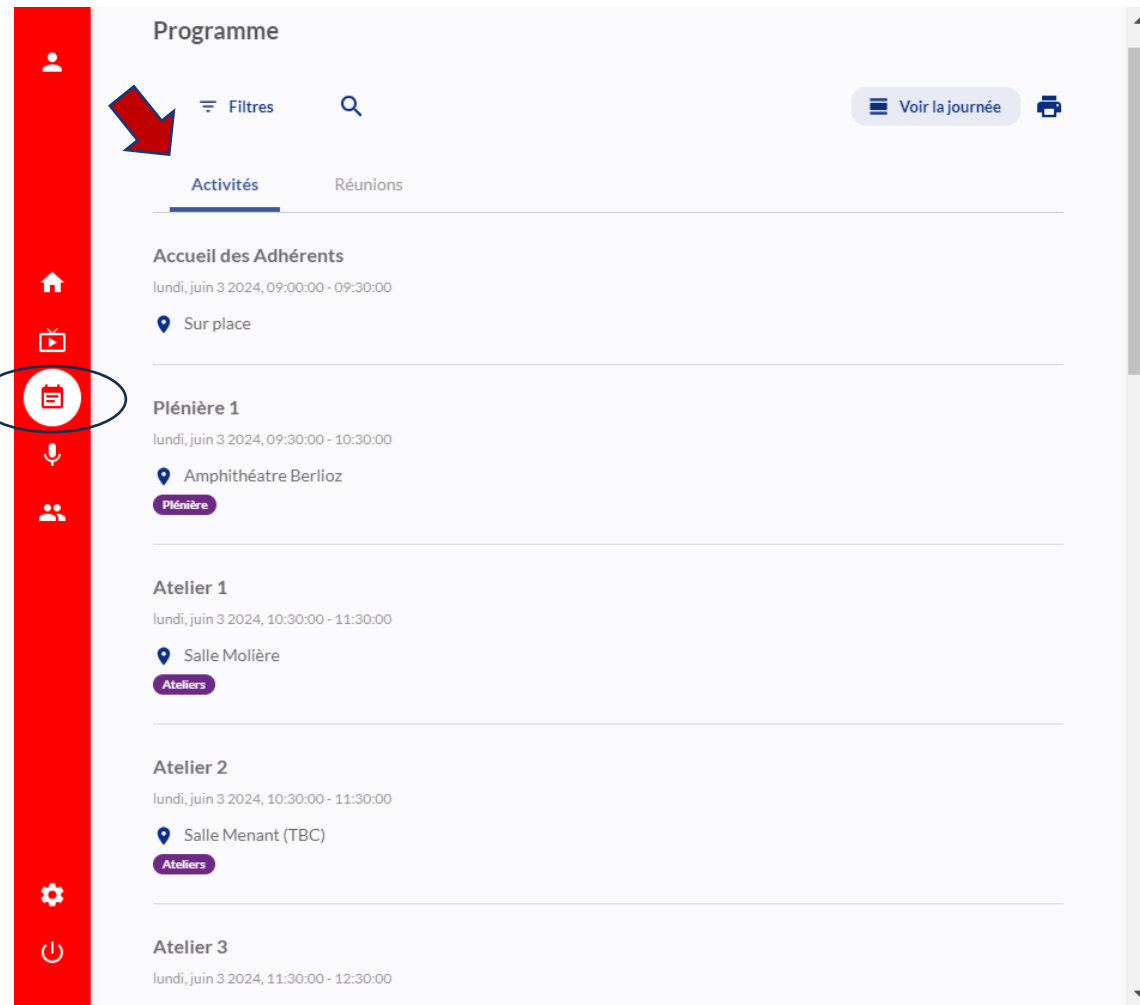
Programme

Filtres

Voir la journée

Activités

Réunions

Accueil des Adhérents

lundi, juin 3 2024, 09:00:00 - 09:30:00

Sur place

Plénière 1

lundi, juin 3 2024, 09:30:00 - 10:30:00

Amphithéatre Berlioz

Plénière

Atelier 1

lundi, juin 3 2024, 10:30:00 - 11:30:00

Salle Molière

Ateliers

Atelier 2

lundi, juin 3 2024, 10:30:00 - 11:30:00

Salle Menant (TBC)

Ateliers

Atelier 3

lundi, juin 3 2024, 11:30:00 - 12:30:00